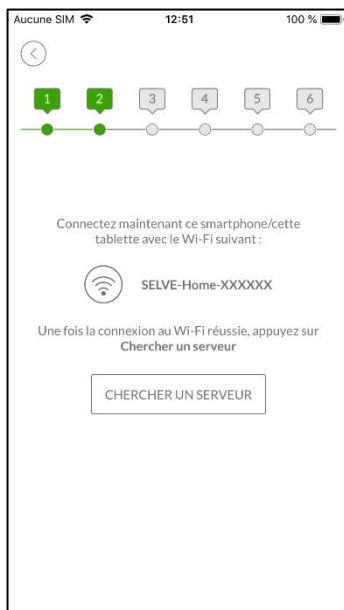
Aucune SIM 12:51 100 %

1 2 3 4 5 6

Connectez maintenant ce smartphone/cette tablette avec le Wi-Fi suivant :

SELVE-Home-XXXXXX

Une fois la connexion au Wi-Fi réussie, appuyez sur **Chercher un serveur**

CHERCHER UN SERVEUR